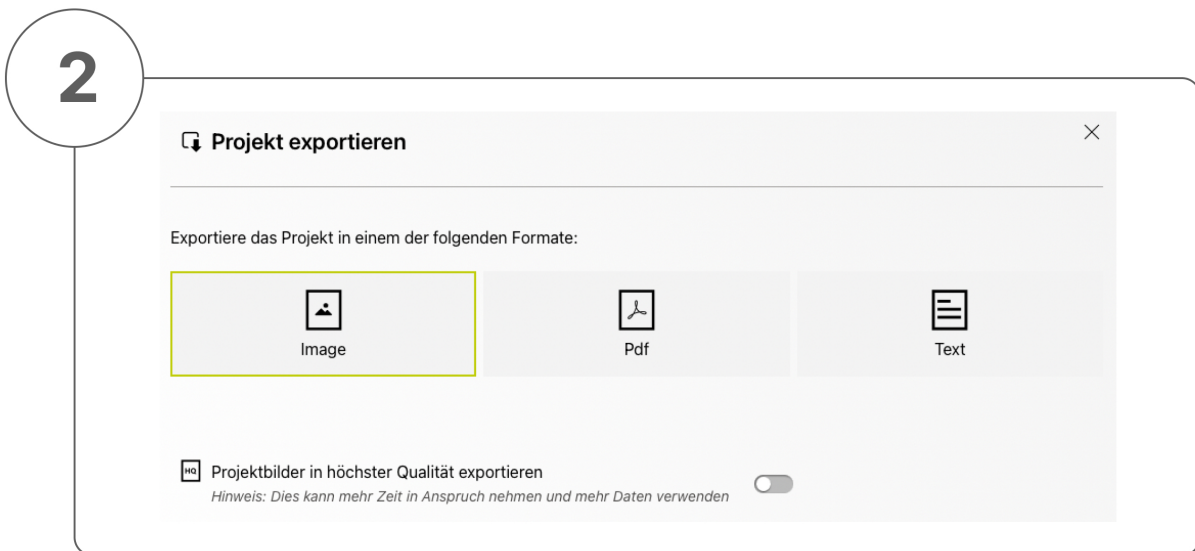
2

Projekt exportieren

×

Exportiere das Projekt in einem der folgenden Formate:

Image

Pdf

Text

HQ Projektbilder in höchster Qualität exportieren
Hinweis: Dies kann mehr Zeit in Anspruch nehmen und mehr Daten verwenden